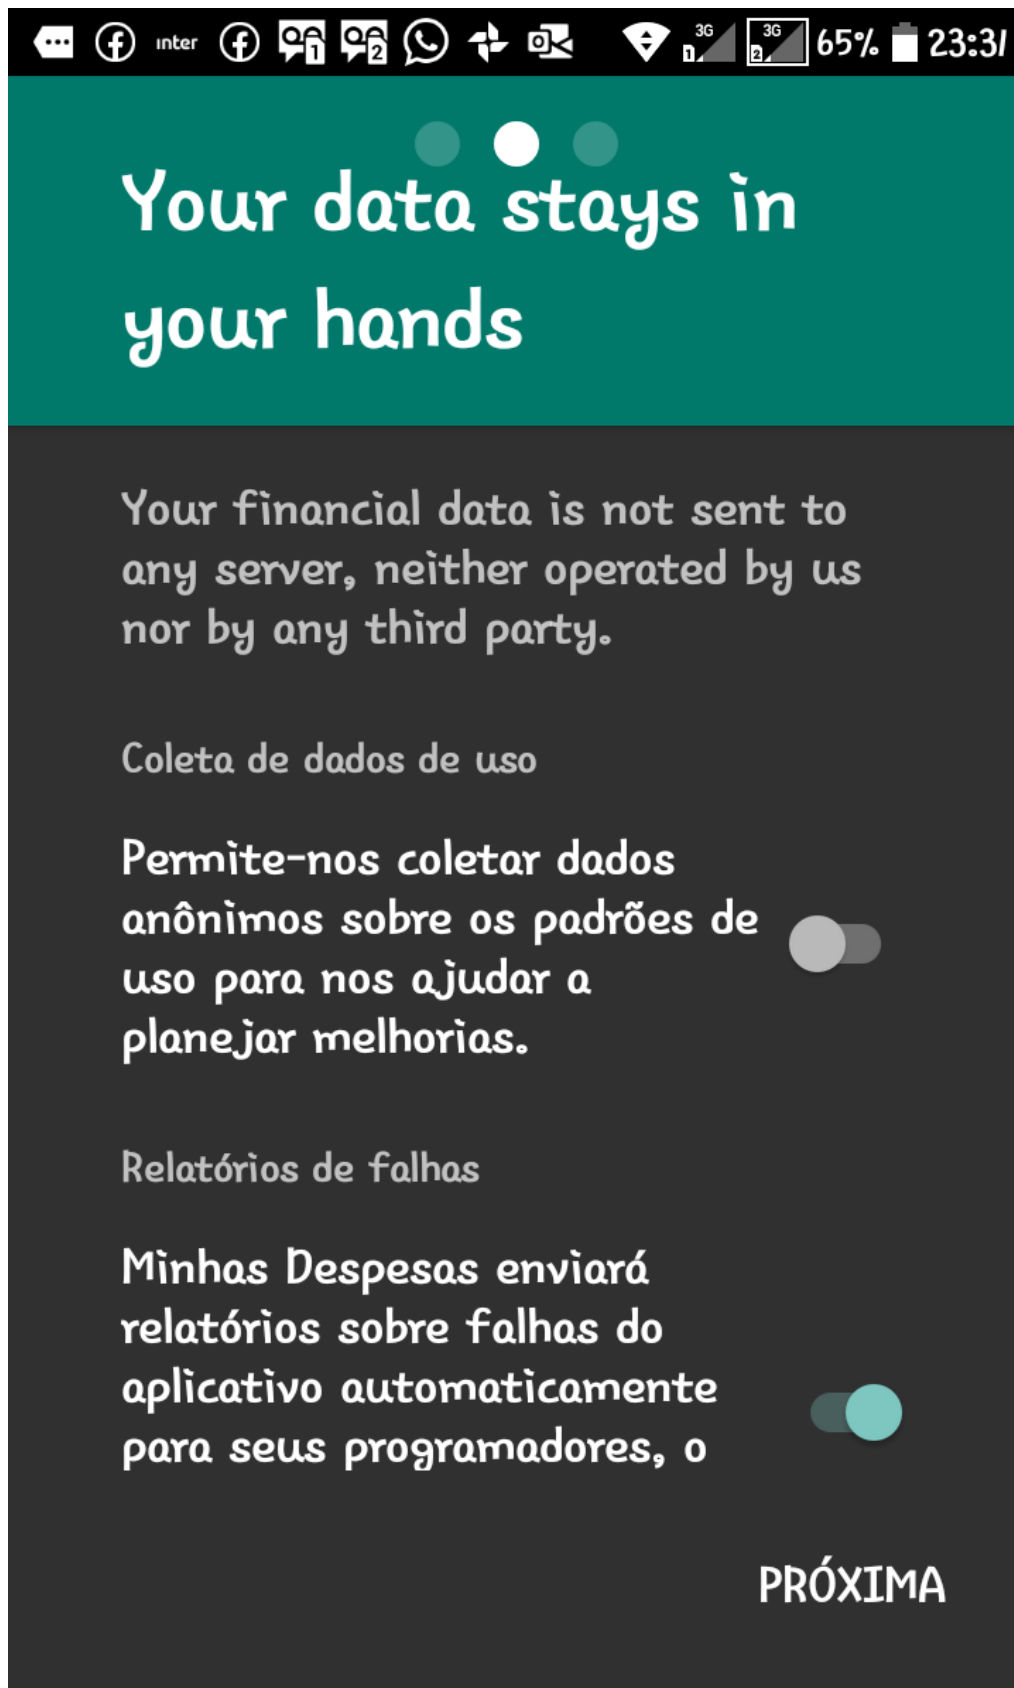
inter 3G 3G 65% 23:31

Your data stays in your hands

Your financial data is not sent to any server, neither operated by us nor by any third party.

Coleta de dados de uso

Permite-nos coletar dados anônimos sobre os padrões de uso para nos ajudar a planejar melhorias.

Relatórios de falhas

Minhas Despesas enviará relatórios sobre falhas do aplicativo automaticamente para seus programadores, o

PRÓXIMA